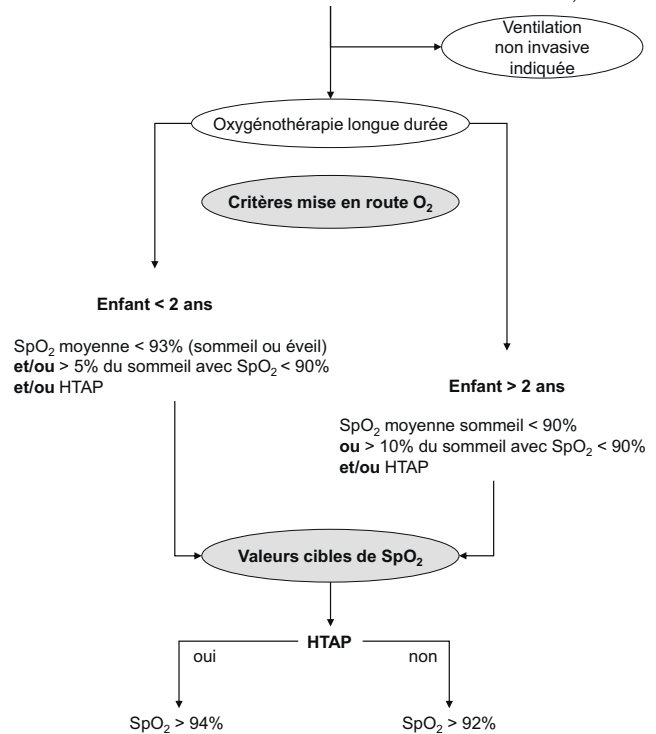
Ventilation non invasive indiquée

Oxygénothérapie longue durée

Critères mise en route $O_2$

Enfant < 2 ans

$SpO_2$ moyenne < 93% (sommeil ou éveil)
et/ou > 5% du sommeil avec $SpO_2$ < 90%
et/ou HTAP

Enfant > 2 ans

$SpO_2$ moyenne sommeil < 90%
ou > 10% du sommeil avec $SpO_2$ < 90%
et/ou HTAP

Valeurs cibles de $SpO_2$

HTAP

oui

non

$SpO_2$ > 94%

$SpO_2$ > 92%